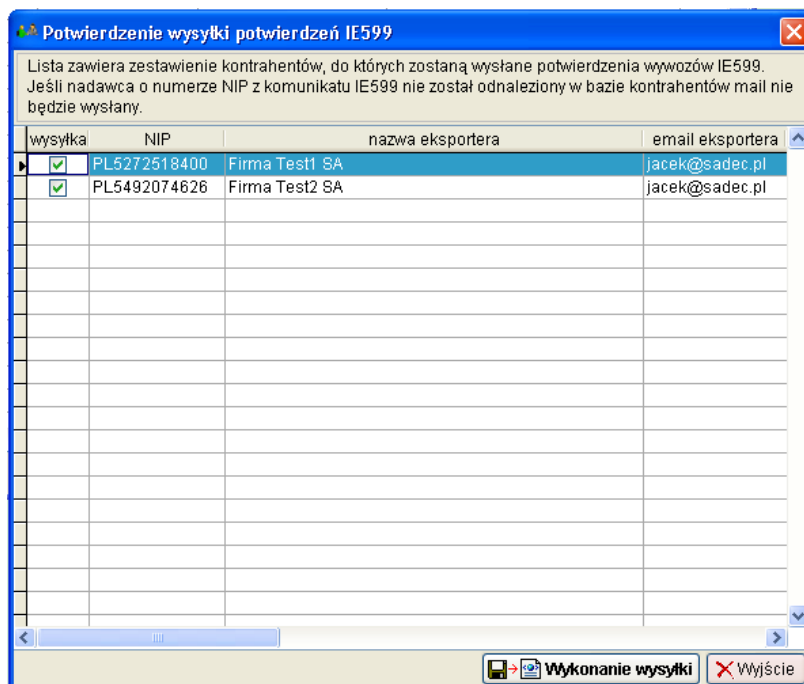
Potwierdzenie wysyłki potwierdzeń IE599

Lista zawiera zestawienie kontrahentów, do których zostaną wysłane potwierdzenia wywozów IE599. Jeśli nadawca o numerze NIP z komunikatu IE599 nie został odnaleziony w bazie kontrahentów mail nie będzie wysłany.

| wysyłka | NIP | nazwa eksportera | email eksportera |
|---|---|---|---|
| ☑ | PL5272518400 | Firma Test1 SA | jacek@sadec.pl |
| ☑ | PL5492074626 | Firma Test2 SA | jacek@sadec.pl |

Wykonanie wysyłki
Wyjście